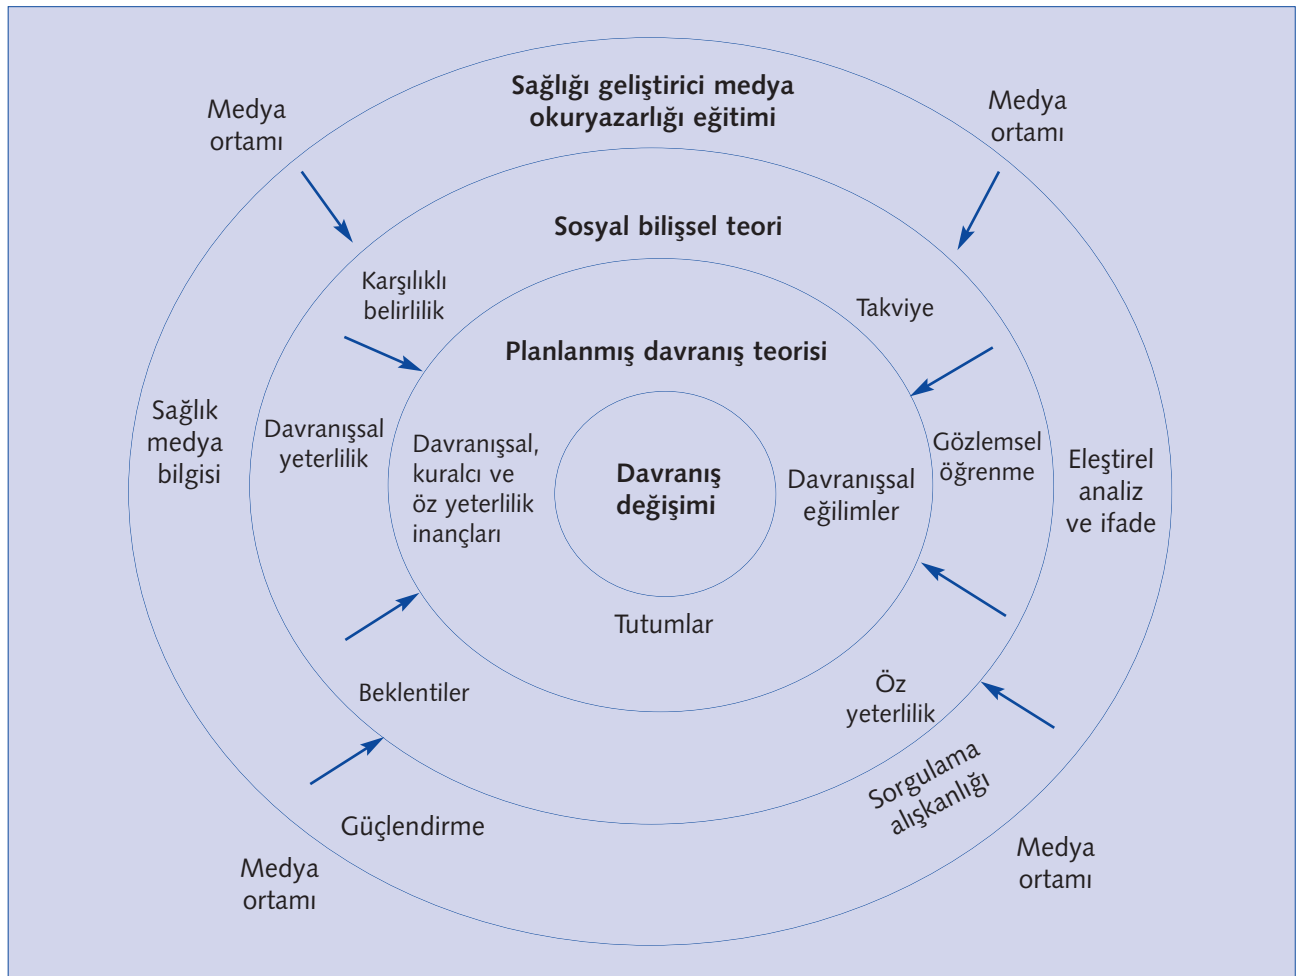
Medya ortamı

Sağlığı geliştirici medya okuryazarlığı eğitimi

Medya ortamı

Sosyal bilişsel teori

Karşılıklı belirlilik

Takviye

Planlanmış davranış teorisi

Sağlık medya bilgisi

Davranışsal yeterlilik

Davranışsal, kuralcı ve öz yeterlilik inançları

Davranış değişimi

Davranışsal eğilimler

Gözlemsel öğrenme

Eleştirel analiz ve ifade

Tutumlar

Beklentiler

Öz yeterlilik

Sorgulama alışkanlığı

Güçlendirme

Medya ortamı

Medya ortamı